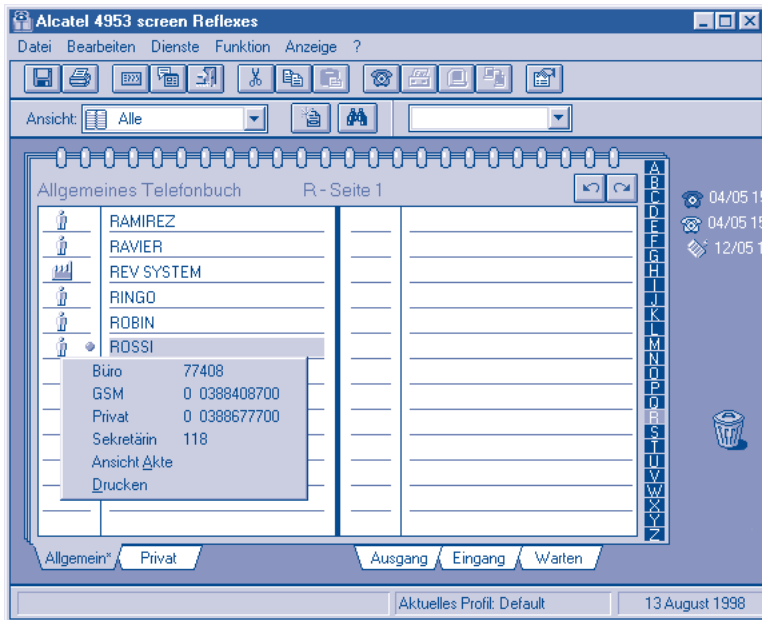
Alcatel 4953 screen Reflexes

Datei Bearbeiten Dienste Funktion Anzeige ?

Ansicht: Alle

Allgemeines Telefonbuch R - Seite 1

RAMIREZ
RAVIER
REV SYSTEM
RINGO
ROBIN
ROSSI

Büro 77408
GSM 0 0388408700
Privat 0 0388677700
Sekretärin 118
Ansicht Akte
Drucken

A B C D E F G H I J K L M N O P Q R S T U V W X Y Z

04/05 15
04/05 15
12/05 1

Allgemein* Privat

Ausgang Eingang Warten

Aktuelles Profil: Default

13 August 1998